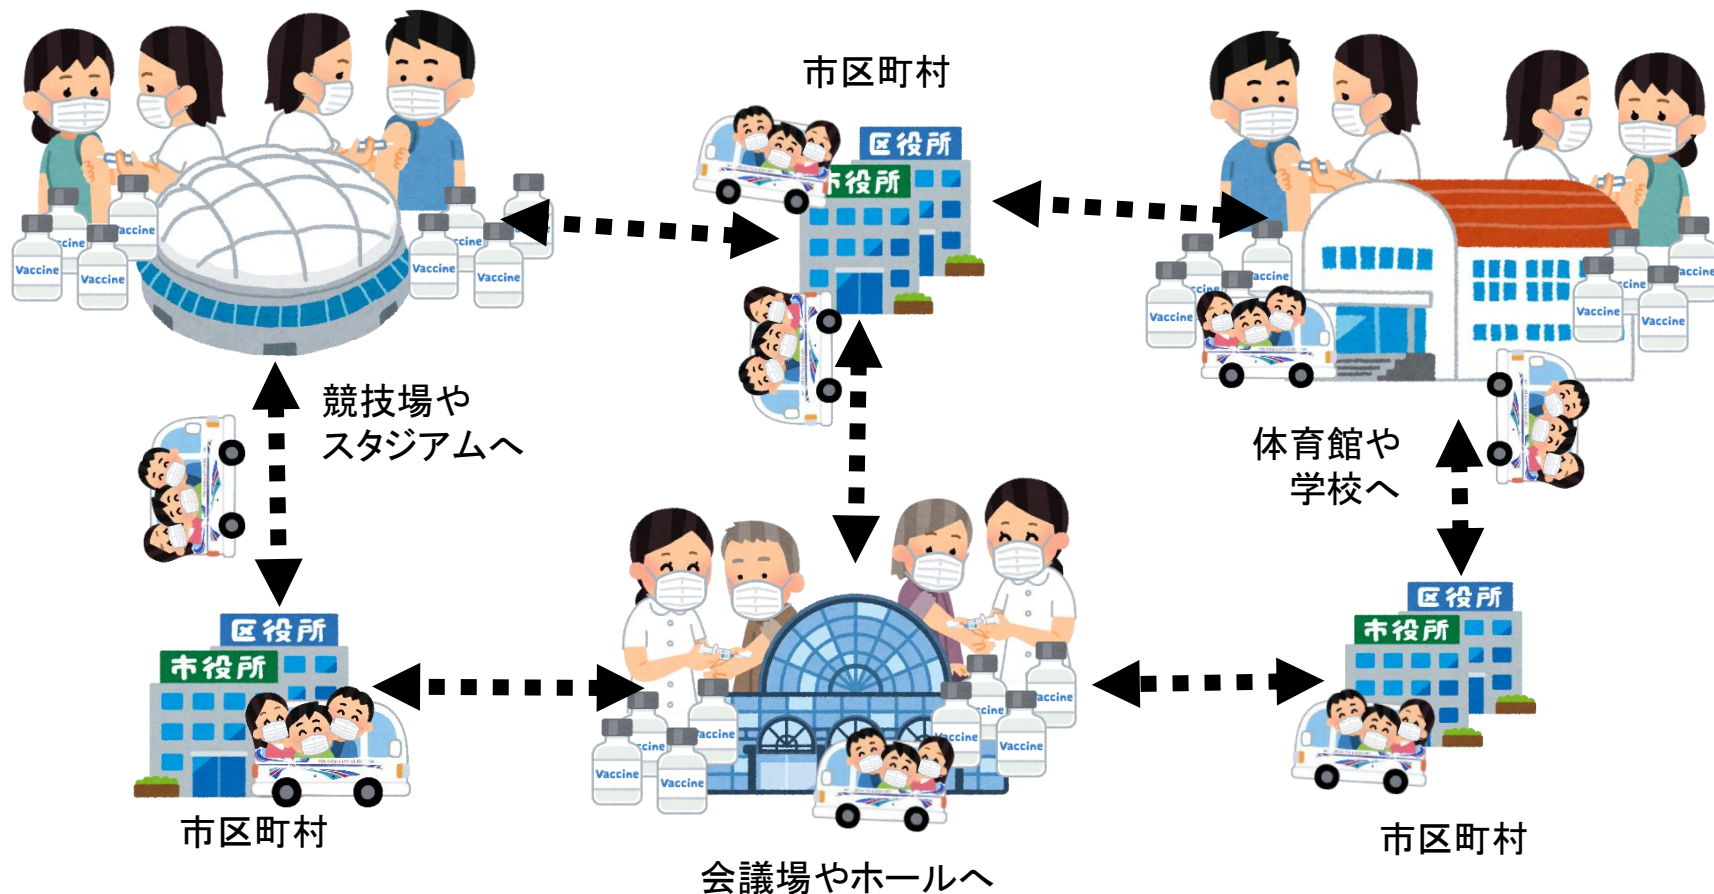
市区町村

区役所
市役所

競技場や
スタジアムへ

体育館や
学校へ

区役所
市役所

区役所
市役所

市区町村

市区町村

会議場やホールへ

Vaccine
Vaccine
Vaccine
Vaccine
Vaccine
Vaccine
Vaccine
Vaccine
Vaccine
Vaccine
Vaccine
Vaccine
Vaccine
Vaccine
Vaccine
Vaccine
Vaccine
Vaccine